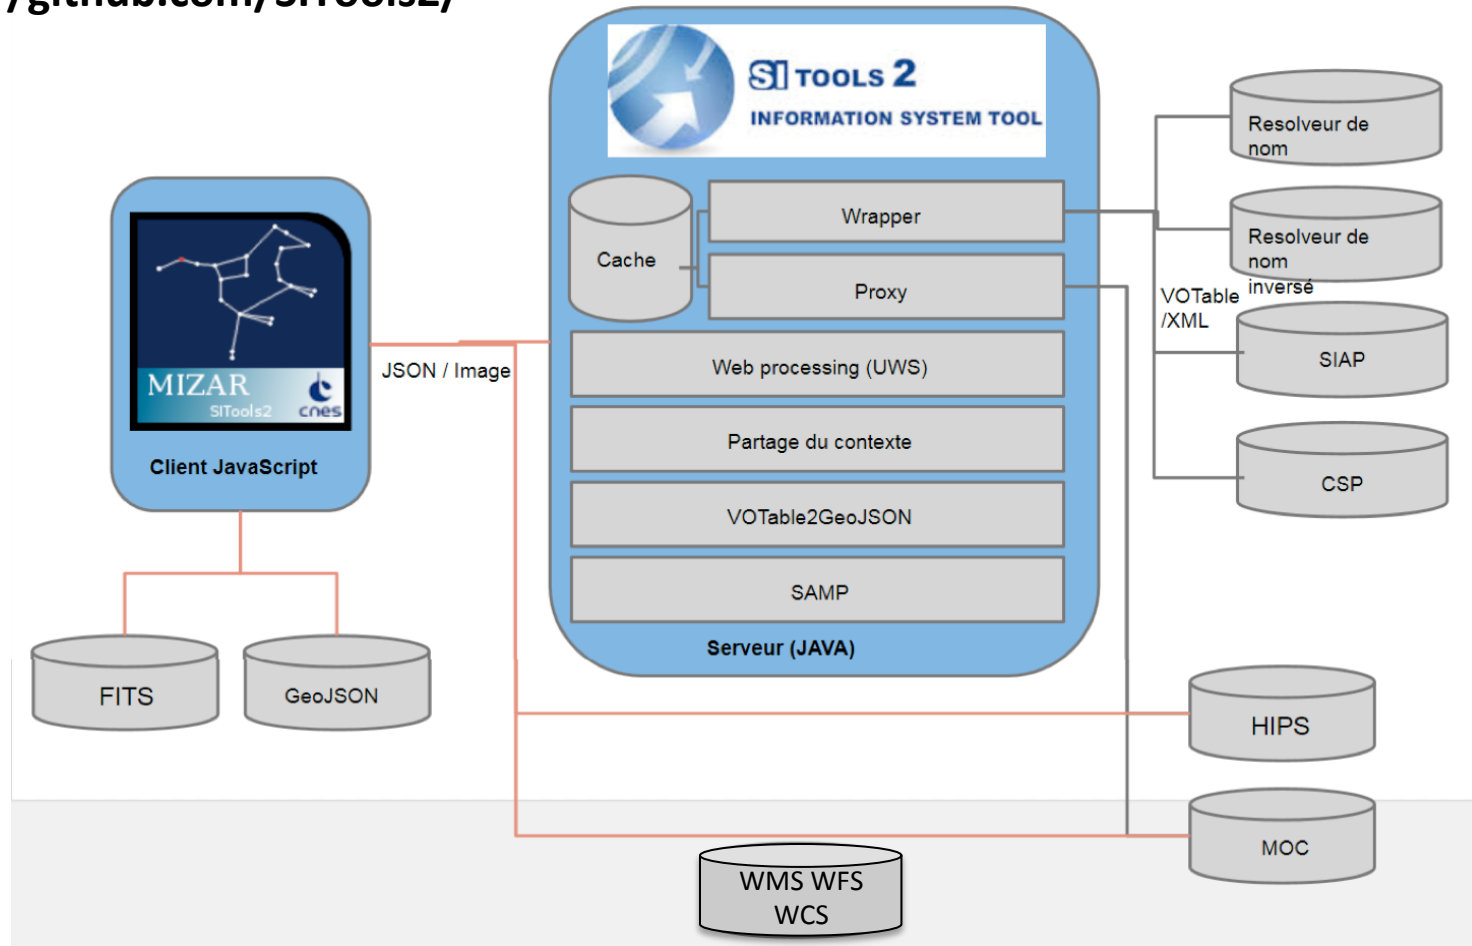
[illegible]github.com/SITools2/

SI TOOLS 2
INFORMATION SYSTEM TOOL

Cache

Wrapper

Proxy

Web processing (UWS)

Partage du contexte

VOTable2GeoJSON

SAMP

Serveur (JAVA)

MIZAR
SITools2 cnes

Client JavaScript

JSON / Image

FITS

GeoJSON

Resolveur de nom

Resolveur de nom inversé

VOTable /XML

SIAP

CSP

HIPS

MOC

WMS WFS WCS